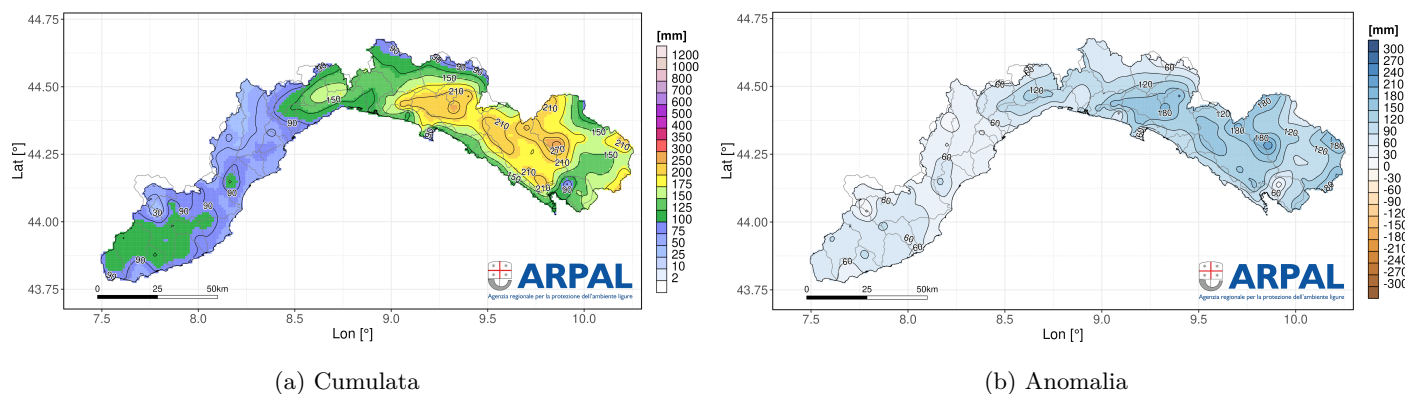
44.75
44.50
44.25
44.00
43.75
Lat [°]
7.5
8.0
8.5
9.0
9.5
10.0
Lon [°]
0
25
50km
30
90
90
90
90
90
150
150
150
210
210
210
210
210
210
150
150
150
210
[mm]
1200
1000
800
700
600
500
400
350
300
250
200
175
150
125
100
75
50
25
10
2
ARPAL
Agenzia regionale per la protezione dell'ambiente ligure

(a) Cumulata

44.75
44.50
44.25
44.00
43.75
Lat [°]
7.5
8.0
8.5
9.0
9.5
10.0
Lon [°]
0
25
50km
60
60
60
60
60
60
120
120
120
180
120
180
180
120
180
120
60
60
[mm]
300
270
240
210
180
150
120
90
60
30
0
-30
-60
-90
-120
-150
-180
-210
-240
-270
-300
ARPAL
Agenzia regionale per la protezione dell'ambiente ligure

(b) Anomalia